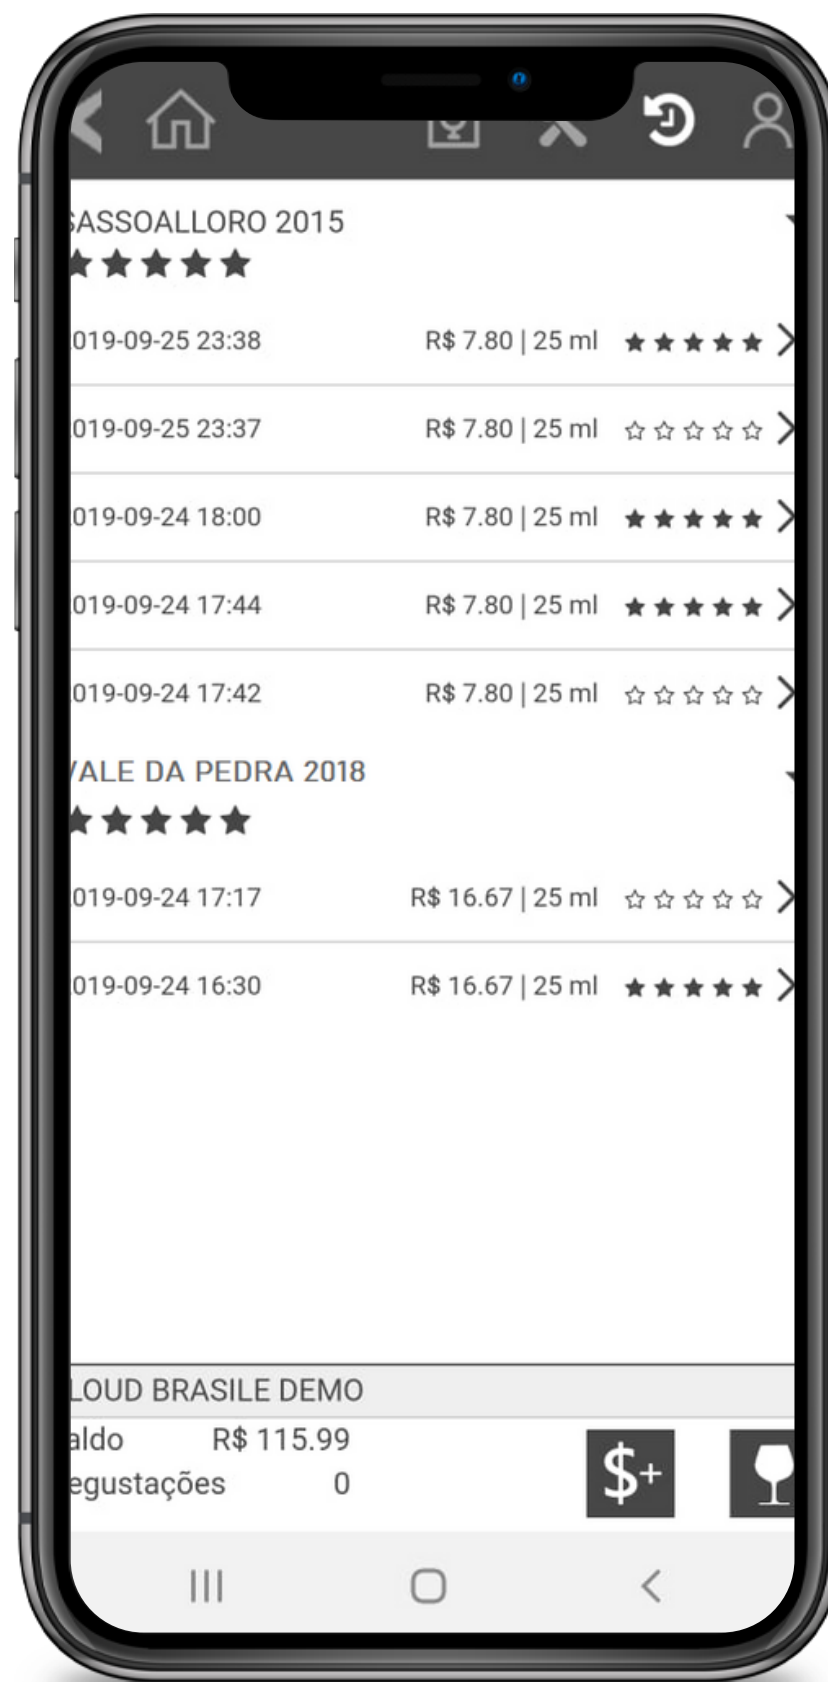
SASSOALLORO 2015

019-09-25 23:38 R$ 7.80 | 25 ml

019-09-25 23:37 R$ 7.80 | 25 ml

019-09-24 18:00 R$ 7.80 | 25 ml

019-09-24 17:44 R$ 7.80 | 25 ml

019-09-24 17:42 R$ 7.80 | 25 ml

VALE DA PEDRA 2018

019-09-24 17:17 R$ 16.67 | 25 ml

019-09-24 16:30 R$ 16.67 | 25 ml

LOUD BRASILE DEMO

aldo R$ 115.99

egustações 0

$+